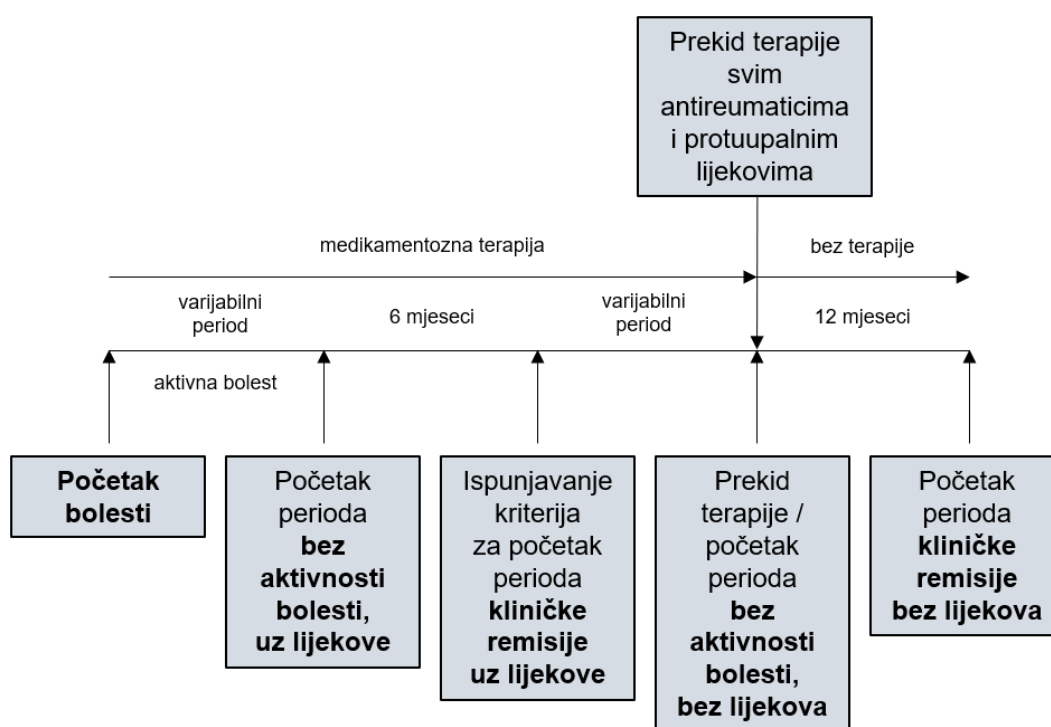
Prekid terapije svim antireumaticima i protuupalnim lijekovima

medikamentozna terapija

bez terapije

varijabilni period

6 mjeseci

varijabilni period

12 mjeseci

aktivna bolest

**Početak bolesti**

Početak perioda **bez aktivnosti bolesti, uz lijekove**

Ispunjavanje kriterija za početak perioda **kliničke remisije uz lijekove**

Prekid terapije / početak perioda **bez aktivnosti bolesti, bez lijekova**

Početak perioda **kliničke remisije bez lijekova**